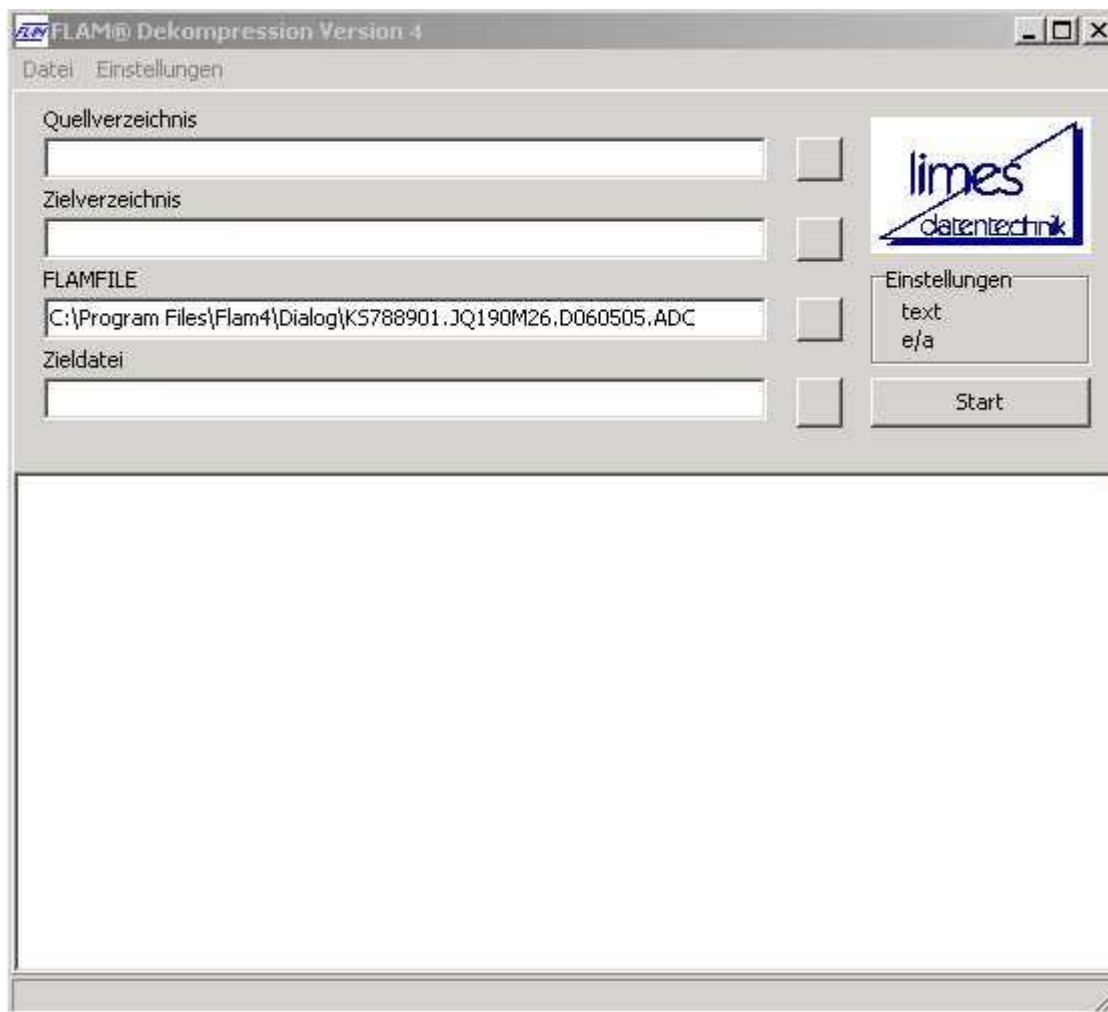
FLAM® Dekompression Version 4

Datei Einstellungen

Quellverzeichnis

Zielverzeichnis

FLAMFILE

C:\Program Files\Flam4\Dialog\KS788901.JQ190M26.D060505.ADC

Zieldatei

limes datentechnik

Einstellungen
text
e/a

Start